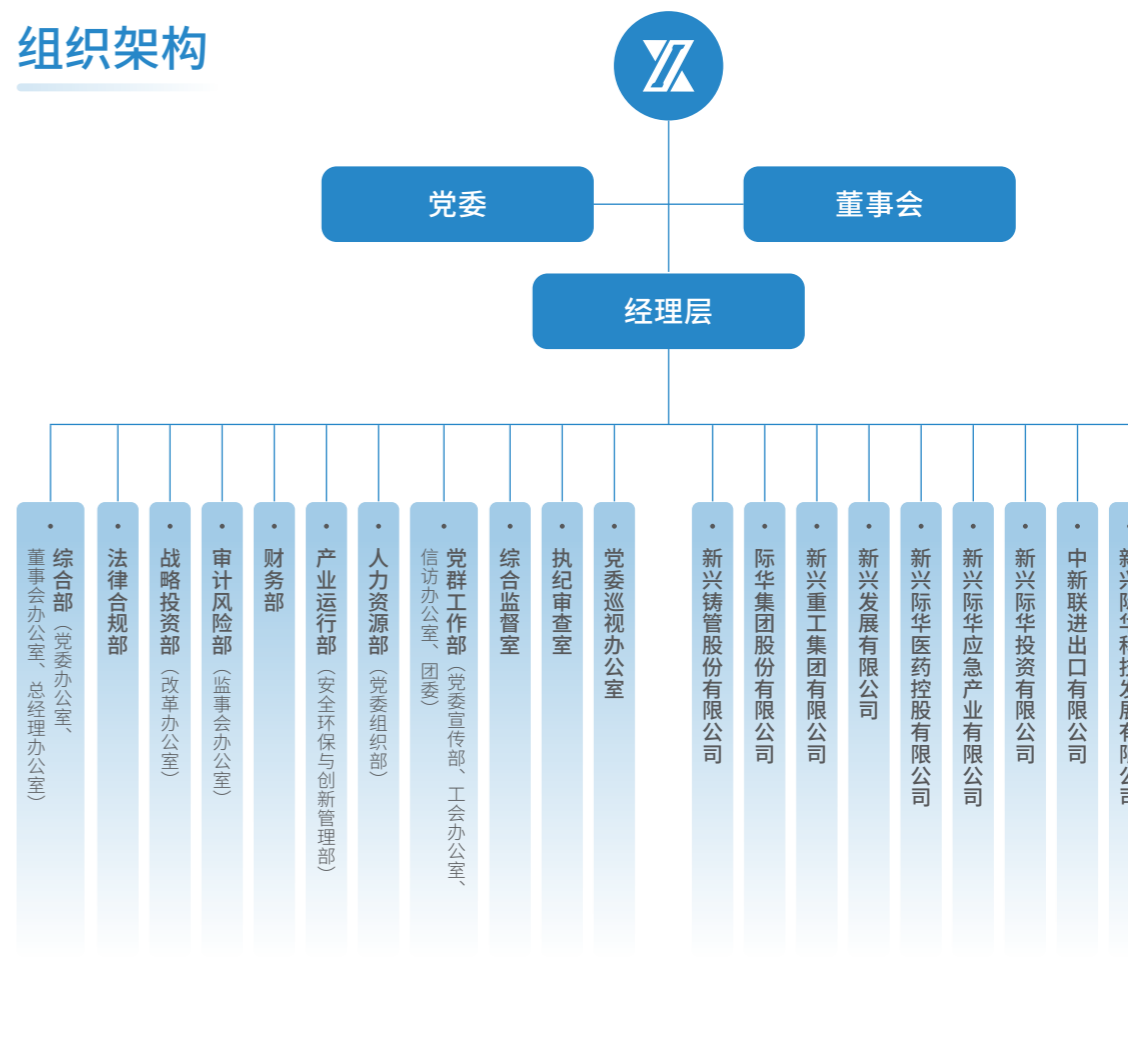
组织架构

党委

董事会

经理层

综合部（党委办公室、董事会办公室、总经理办公室）

法律合规部

战略投资部（改革办公室）

审计风险部（监事会办公室）

财务部

产业运行部（安全环保与创新管理部）

人力资源部（党委组织部）

党群工作部（党委宣传部、工会办公室、信访办公室、团委）

综合监督室

执纪审查室

党委巡视办公室

新兴铸管股份有限公司

际华集团股份有限公司

新兴重工集团有限公司

新兴发展有限公司

新兴际华医药控股有限公司

新兴际华应急产业有限公司

新兴际华投资有限公司

中新联进出口有限公司

新兴际华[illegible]